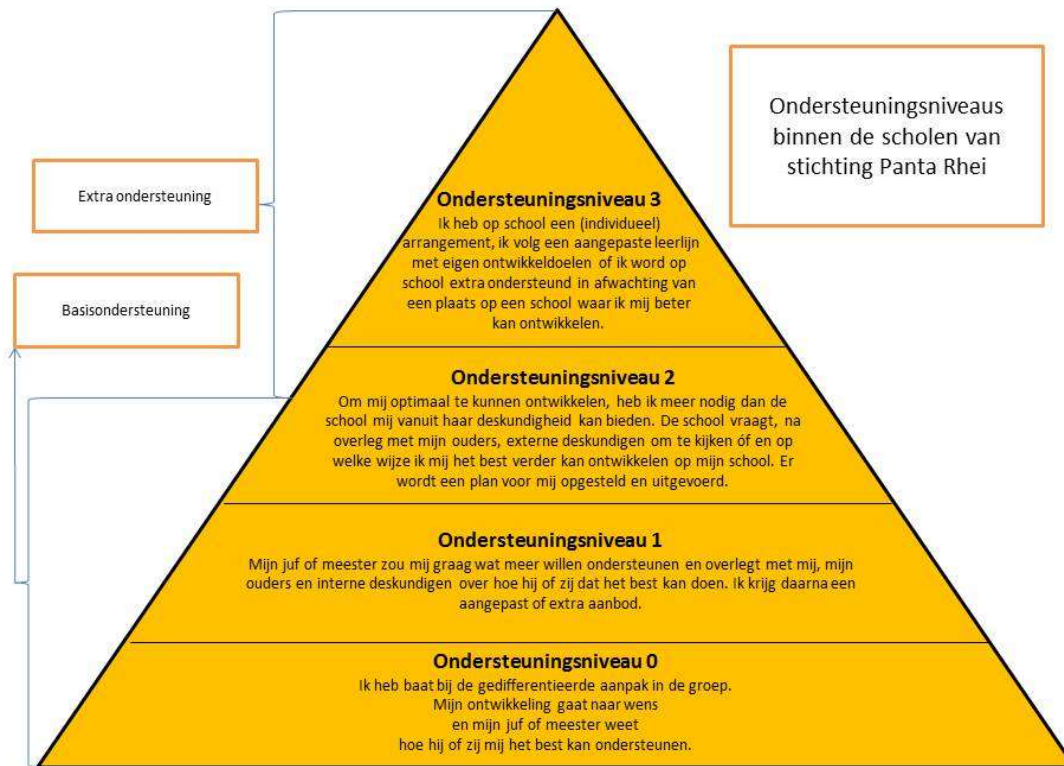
Ondersteuningsniveaus binnen de scholen van stichting Panta Rhei

Extra ondersteuning

Basisondersteuning

**Ondersteuningsniveau 3**
Ik heb op school een (individueel) arrangement, ik volg een aangepaste leerlijn met eigen ontwikkeldoelen of ik word op school extra ondersteund in afwachting van een plaats op een school waar ik mij beter kan ontwikkelen.

**Ondersteuningsniveau 2**
Om mij optimaal te kunnen ontwikkelen, heb ik meer nodig dan de school mij vanuit haar deskundigheid kan bieden. De school vraagt, na overleg met mijn ouders, externe deskundigen om te kijken óf en op welke wijze ik mij het best verder kan ontwikkelen op mijn school. Er wordt een plan voor mij opgesteld en uitgevoerd.

**Ondersteuningsniveau 1**
Mijn juf of meester zou mij graag wat meer willen ondersteunen en overlegt met mij, mijn ouders en interne deskundigen over hoe hij of zij dat het best kan doen. Ik krijg daarna een aangepast of extra aanbod.

**Ondersteuningsniveau 0**
Ik heb baat bij de gedifferentieerde aanpak in de groep. Mijn ontwikkeling gaat naar wens en mijn juf of meester weet hoe hij of zij mij het best kan ondersteunen.